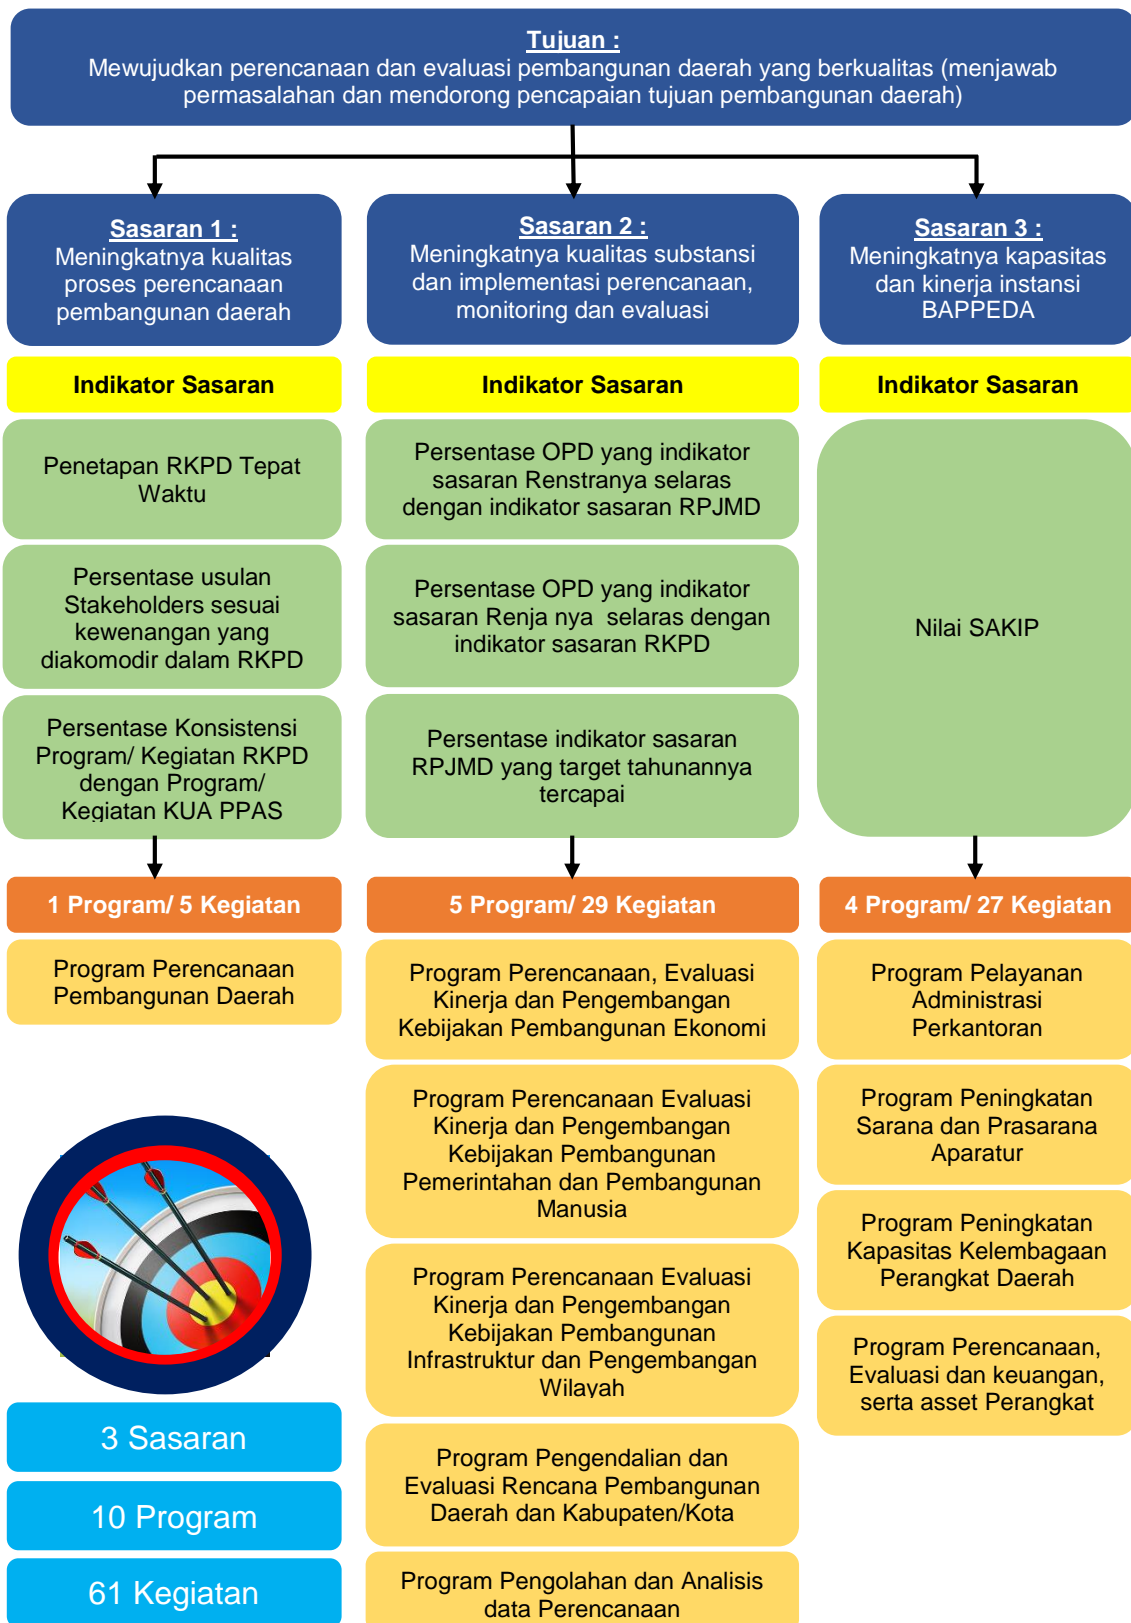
Tujuan :
Mewujudkan perencanaan dan evaluasi pembangunan daerah yang berkualitas (menjawab permasalahan dan mendorong pencapaian tujuan pembangunan daerah)

Sasaran 1 :
Meningkatnya kualitas proses perencanaan pembangunan daerah

Indikator Sasaran

Penetapan RKPD Tepat Waktu

Persentase usulan Stakeholders sesuai kewenangan yang diakomodir dalam RKPD

Persentase Konsistensi Program/ Kegiatan RKPD dengan Program/ Kegiatan KUA PPAS

1 Program/ 5 Kegiatan

Program Perencanaan Pembangunan Daerah

3 Sasaran

10 Program

61 Kegiatan

Sasaran 2 :
Meningkatnya kualitas substansi dan implementasi perencanaan, monitoring dan evaluasi

Indikator Sasaran

Persentase OPD yang indikator sasaran Renstranya selaras dengan indikator sasaran RPJMD

Persentase OPD yang indikator sasaran Renja nya selaras dengan indikator sasaran RKPD

Persentase indikator sasaran RPJMD yang target tahunannya tercapai

5 Program/ 29 Kegiatan

Program Perencanaan, Evaluasi Kinerja dan Pengembangan Kebijakan Pembangunan Ekonomi

Program Perencanaan Evaluasi Kinerja dan Pengembangan Kebijakan Pembangunan Pemerintahan dan Pembangunan Manusia

Program Perencanaan Evaluasi Kinerja dan Pengembangan Kebijakan Pembangunan Infrastruktur dan Pengembangan Wilayah

Program Pengendalian dan Evaluasi Rencana Pembangunan Daerah dan Kabupaten/Kota

Program Pengolahan dan Analisis data Perencanaan

Sasaran 3 :
Meningkatnya kapasitas dan kinerja instansi BAPPEDA

Indikator Sasaran

Nilai SAKIP

4 Program/ 27 Kegiatan

Program Pelayanan Administrasi Perkantoran

Program Peningkatan Sarana dan Prasarana Aparatur

Program Peningkatan Kapasitas Kelembagaan Perangkat Daerah

Program Perencanaan, Evaluasi dan keuangan, serta asset Perangkat